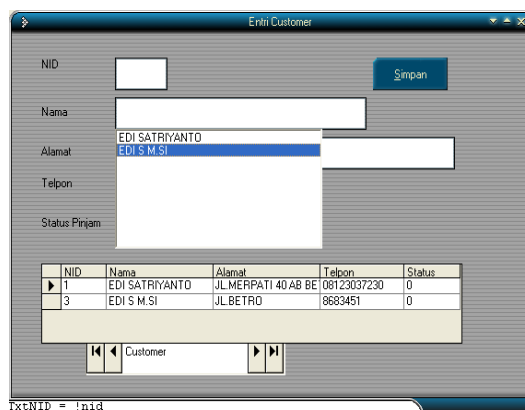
Entri Customer

NID

Simpan

Nama

EDI SATRIYANTO
EDI S M.SI

Alamat

Telpon

Status Pinjam

| | NID | Nama | Alamat | Telpon | Status |
|---|---|---|---|---|---|
| ▶ | 1 | EDI SATRIYANTO | JL.MERPATI 40 AB BE | 08123037230 | 0 |
| | 3 | EDI S M.SI | JL.BETRO | 8683451 | 0 |

Customer

TxtNID = !nid